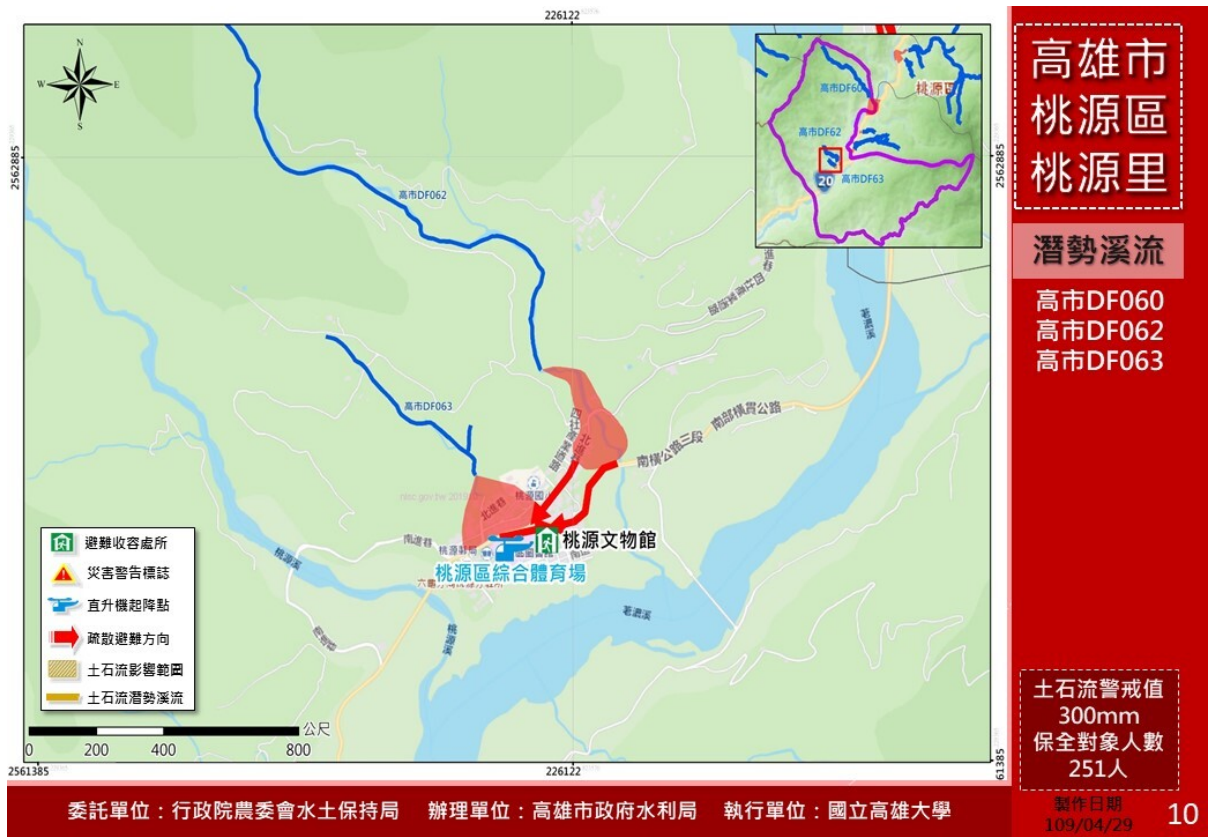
226122

2562885

2562885

N
W E
S

高市DF062

高市DF063

高市DF060
高市DF62
高市DF63
桃源區
20

南橫公路三段
南部橫貫公路
北溪巷
北溪巷
桃源國小
南進巷
桃源溪
荖濃溪
荖濃溪

桃源文物館
桃源區綜合體育場

避難收容處所
災害警告標誌
直升機起降點
疏散避難方向
土石流影響範圍
土石流潛勢溪流

公尺
0 200 400 800

2561385
226122
61385

高雄市
桃源區
桃源里

潛勢溪流

高市DF060
高市DF062
高市DF063

土石流警戒值
300mm
保全對象人數
251人

委託單位：行政院農委會水土保持局　辦理單位：高雄市政府水利局　執行單位：國立高雄大學

製作日期
109/04/29

10